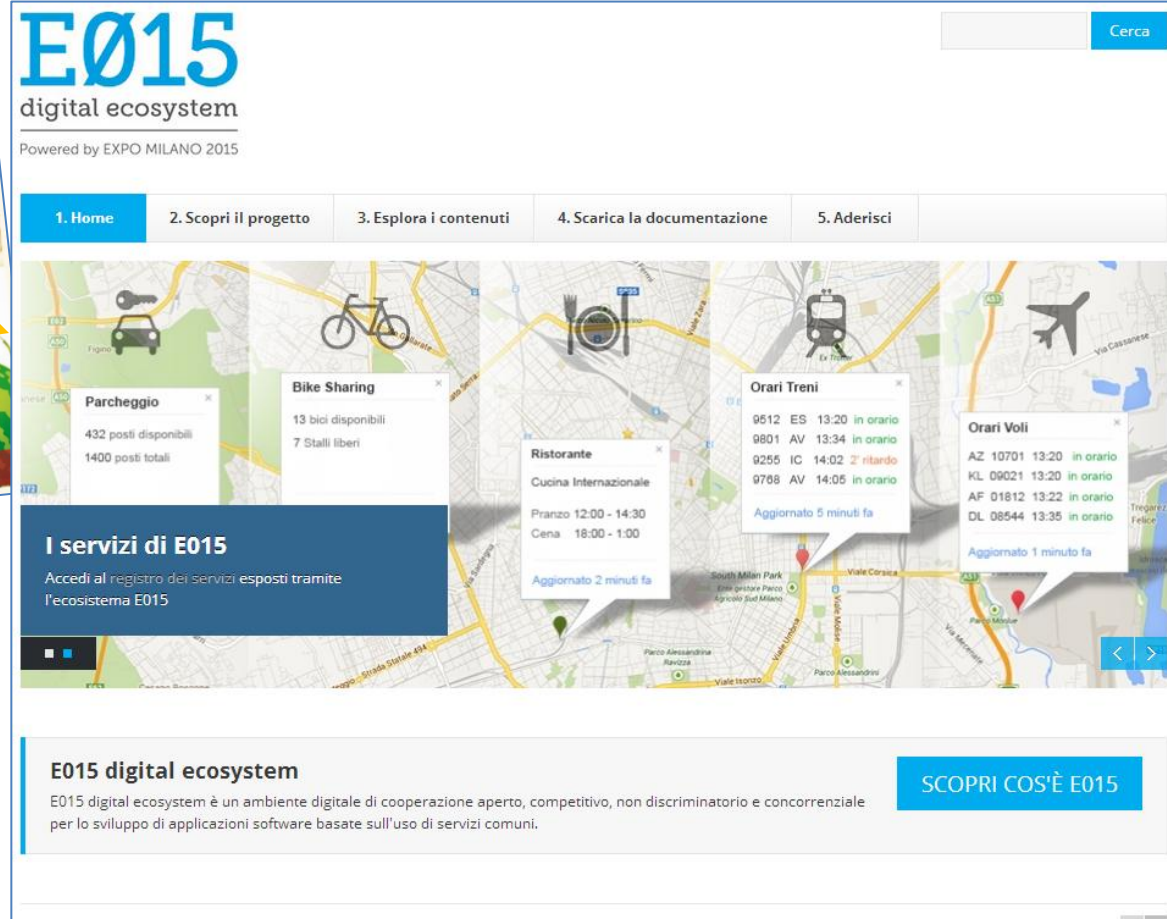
EØ15
digital ecosystem
Powered by EXPO MILANO 2015

Cerca

1. Home
2. Scopri il progetto
3. Esplora i contenuti
4. Scarica la documentazione
5. Aderisci

Parcheggio
432 posti disponibili
1400 posti totali

Bike Sharing
13 bici disponibili
7 Stalli liberi

Ristorante
Cucina Internazionale
Pranzo 12:00 - 14:30
Cena 18:00 - 1:00
Aggiornato 2 minuti fa

Orari Treni
9512 ES 13:20 in orario
9801 AV 13:34 in orario
9255 IC 14:02 2' ritardo
9768 AV 14:05 in orario
Aggiornato 5 minuti fa

Orari Voli
AZ 10701 13:20 in orario
KL 09021 13:20 in orario
AF 01812 13:22 in orario
DL 08544 13:35 in orario
Aggiornato 1 minuto fa

I servizi di E015
Accedi al registro dei servizi esposti tramite l'ecosistema E015

E015 digital ecosystem
E015 digital ecosystem è un ambiente digitale di cooperazione aperto, competitivo, non discriminatorio e concorrenziale per lo sviluppo di applicazioni software basate sull'uso di servizi comuni.

SCOPRI COS'È E015